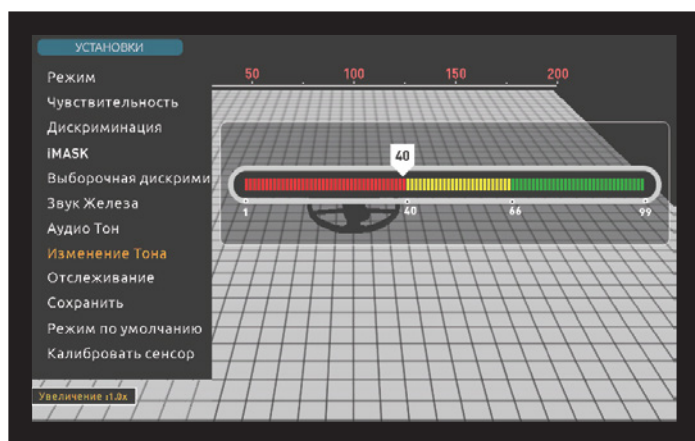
УСТАНОВКИ

Режим
Чувствительность
Дискриминация
iMASK
Выборочная дискрими
Звук Железа
Аудио Тон
Изменение Тона
Отслеживание
Сохранить
Режим по умолчанию
Калибровать сенсор

50 100 150 200

40

1 40 66 99

Увеличение :1.0x